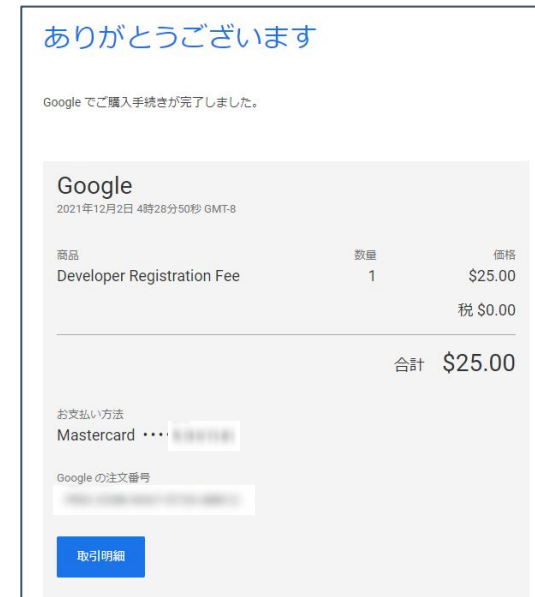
ありがとうございます

Google でご購入手続きが完了しました。

Google
2021年12月2日 4時28分50秒 GMT-8

| 商品 | 数量 | 価格 |
|---|---|---|
| Developer Registration Fee | 1 | \$25.00 |

税 \$0.00

合計 \$25.00

お支払い方法
Mastercard •••• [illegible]

Google の注文番号
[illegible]

取引明細